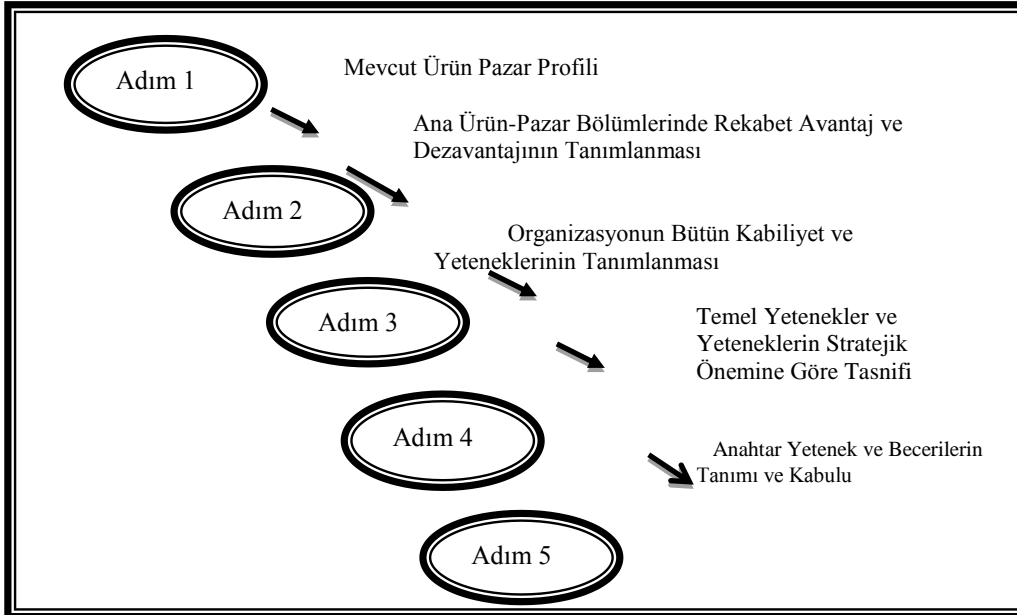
Adım 1

Mevcut Ürün Pazar Profili

Ana Ürün-Pazar Bölümlerinde Rekabet Avantaj ve Dezavantajının Tanımlanması

Adım 2

Organizasyonun Bütün Kabiliyet ve Yeteneklerinin Tanımlanması

Adım 3

Temel Yetenekler ve Yeteneklerin Stratejik Önemine Göre Tasnifi

Adım 4

Anahtar Yetenek ve Becerilerin Tanımı ve Kabulu

Adım 5